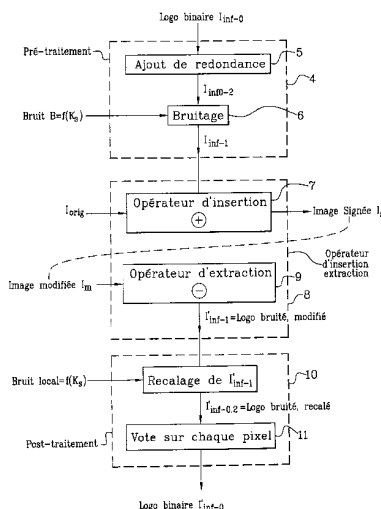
Logo binaire $I_{inf-0}$

Pré-traitement

Ajout de redondance

5

4

$I_{inf0-2}$

Bruit $B=f(K_s)$

Bruitage

6

$I_{inf-1}$

Opérateur d'insertion

7

$I_{orig}$

Image Signée $I_s$

Opérateur d'insertion extraction

Image modifiée $I_m$

Opérateur d'extraction

9

8

$I'_{inf-1}$=Logo bruité, modifié

Bruit local=$f(K_s)$

Recalage de $I'_{inf-1}$

10

$I'_{inf-0.2}$=Logo bruité, recalé

Post-traitement

Vote sur chaque pixel

11

Logo binaire $I'_{inf-0}$